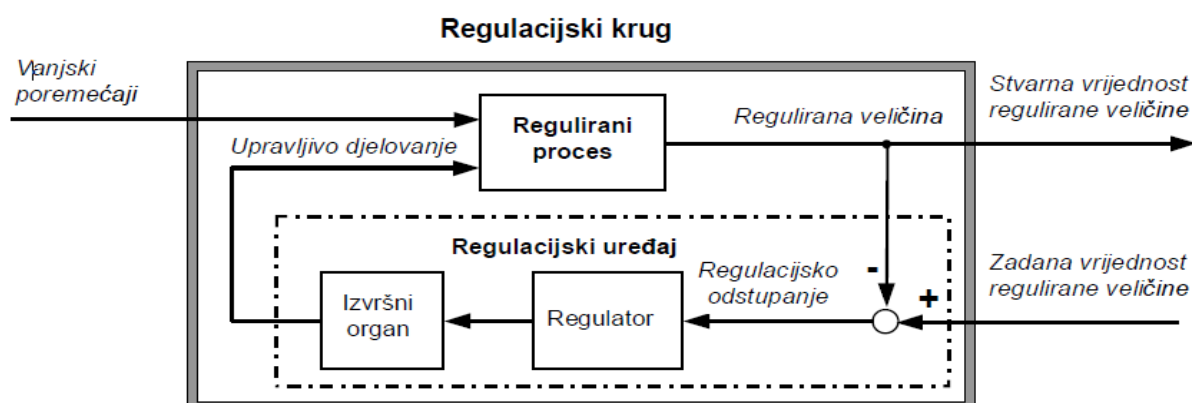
Regulacijski krug

Vanjski poremećaji

Regulirani proces

Regulirana veličina

Stvarna vrijednost regulirane veličine

Upravljivo djelovanje

Regulacijski uređaj

Regulacijsko odstupanje

-

+

Zadana vrijednost regulirane veličine

Izvršni organ

Regulator